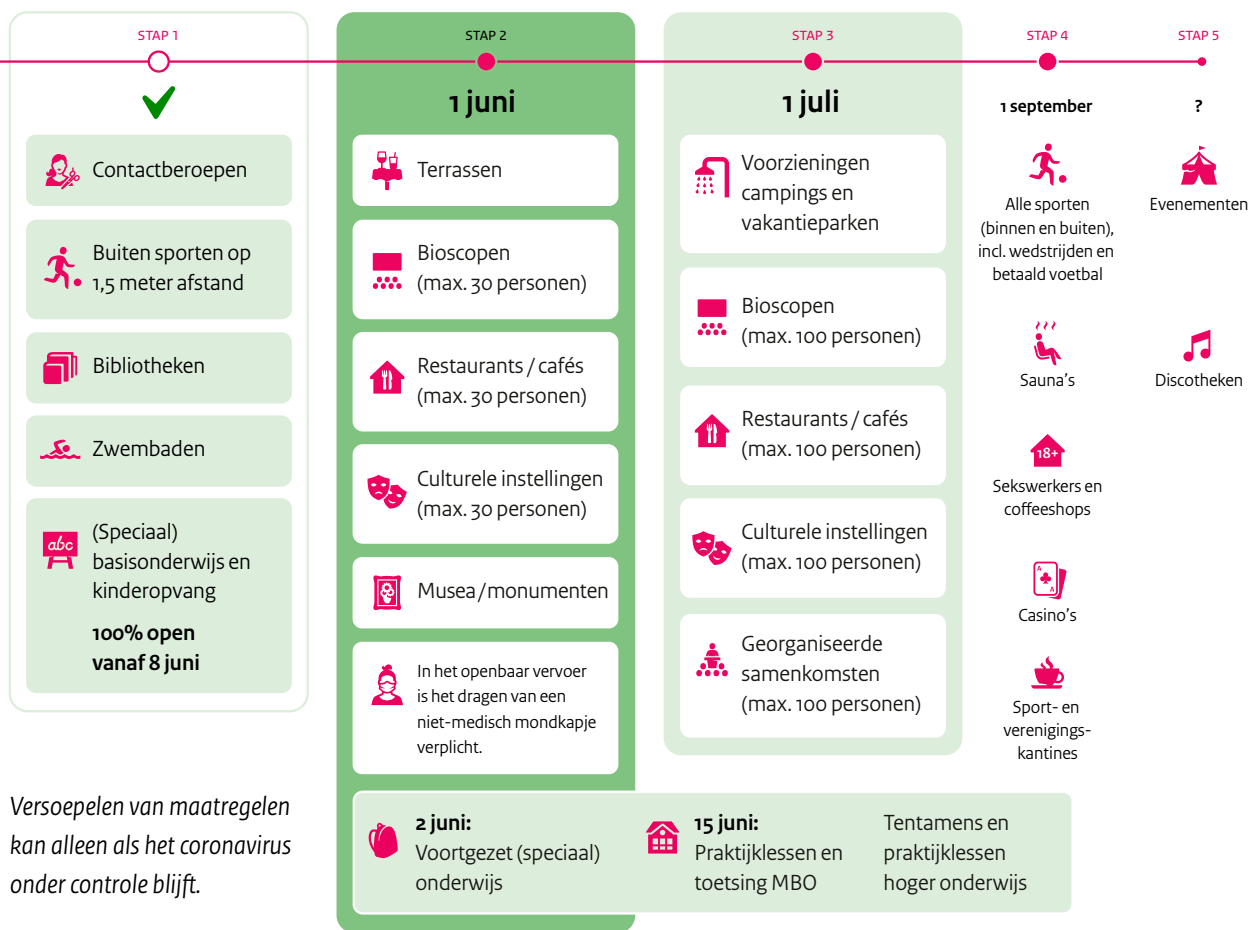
STAP 1

Contactberoepen

Buiten sporten op 1,5 meter afstand

Bibliotheken

Zwembaden

(Speciaal) basisonderwijs en kinderopvang

**100% open vanaf 8 juni**

STAP 2

**1 juni**

Terrassen

Bioscopen (max. 30 personen)

Restaurants / cafés (max. 30 personen)

Culturele instellingen (max. 30 personen)

Musea / monumenten

In het openbaar vervoer is het dragen van een niet-medisch mondkapje verplicht.

STAP 3

**1 juli**

Voorzieningen campings en vakantieparken

Bioscopen (max. 100 personen)

Restaurants / cafés (max. 100 personen)

Culturele instellingen (max. 100 personen)

Georganiseerde samenkomsten (max. 100 personen)

STAP 4

**1 september**

Alle sporten (binnen en buiten), incl. wedstrijden en betaald voetbal

Sauna's

18+

Sekswerkers en coffeeshops

Casino's

Sport- en verenigings-kantines

STAP 5

**?**

Evenementen

Discotheken

*Versoepelen van maatregelen kan alleen als het coronavirus onder controle blijft.*

abc

**2 juni:** Voortgezet (speciaal) onderwijs

**15 juni:** Praktijklessen en toetsing MBO

Tentamens en praktijklessen hoger onderwijs